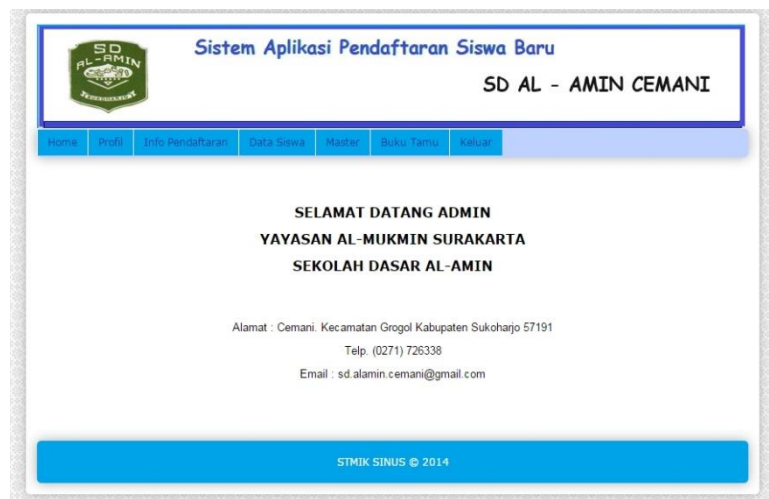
SD AL-AMIN

Sistem Aplikasi Pendaftaran Siswa Baru

SD AL - AMIN CEMANI

Home Profil Info Pendaftaran Data Siswa Master Buku Tamu Keluar

SELAMAT DATANG ADMIN
YAYASAN AL-MUKMIN SURAKARTA
SEKOLAH DASAR AL-AMIN

Alamat : Cemani. Kecamatan Grogol Kabupaten Sukoharjo 57191
Telp. (0271) 726338
Email : sd.alamin.cemani@gmail.com

STMIK SINUS © 2014